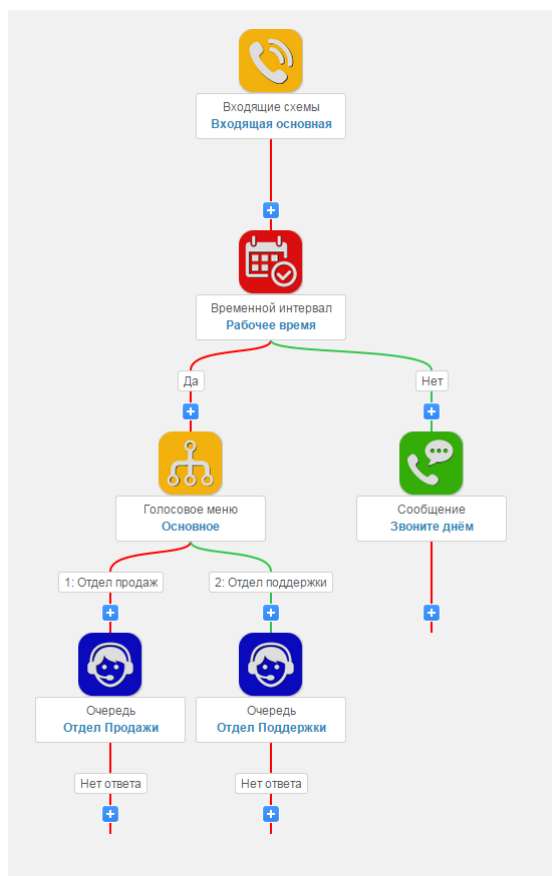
Входящие схемы
Входящая основная

+

Временной интервал
Рабочее время

Да
+
Голосовое меню
Основное

Нет
+
Сообщение
Звоните днём

+

1: Отдел продаж
+
Очередь
Отдел Продажи
Нет ответа
+

2: Отдел поддержки
+
Очередь
Отдел Поддержки
Нет ответа
+